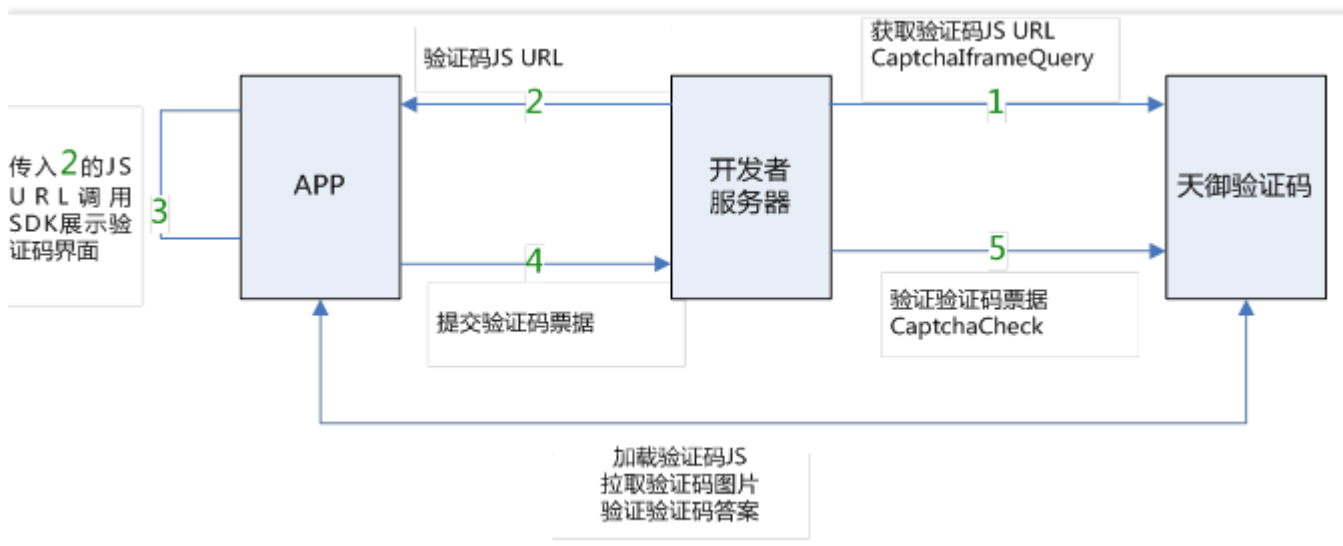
传入2的JS URL调用SDK展示验证码界面

3

APP

验证码JS URL

2

4

提交验证码票据

开发者服务器

获取验证码JS URL CaptchaIframeQuery

1

5

验证验证码票据 CaptchaCheck

天御验证码

加载验证码JS
拉取验证码图片
验证验证码答案